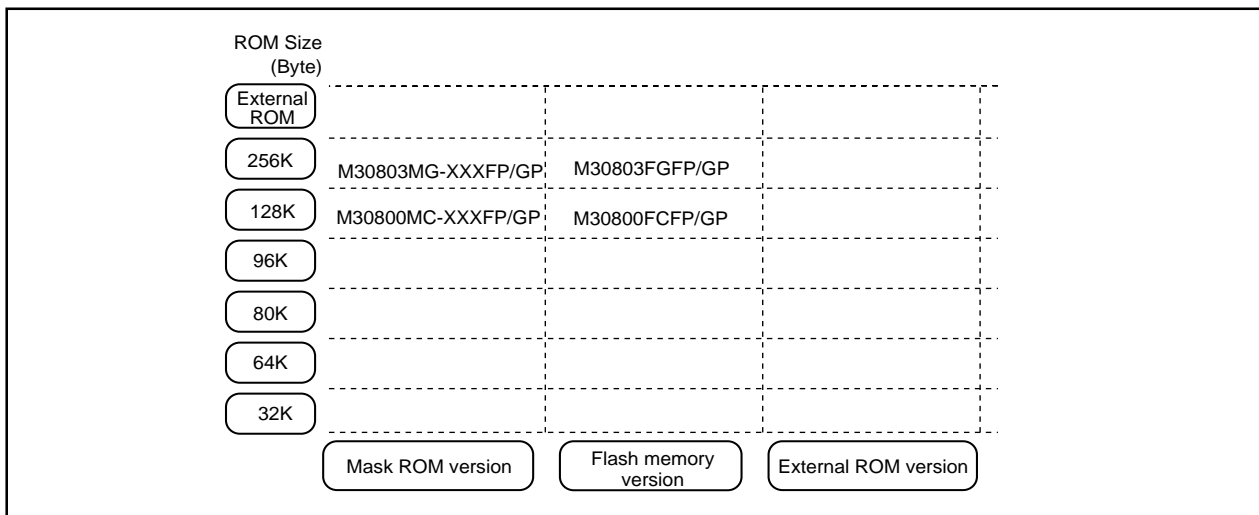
ROM Size (Byte)

| | | | |
|---|---|---|---|
| External ROM | | | |
| 256K | M30803MG-XXXFP/GP | M30803FGFP/GP | |
| 128K | M30800MC-XXXFP/GP | M30800FCFP/GP | |
| 96K | | | |
| 80K | | | |
| 64K | | | |
| 32K | | | |
| | Mask ROM version | Flash memory version | External ROM version |